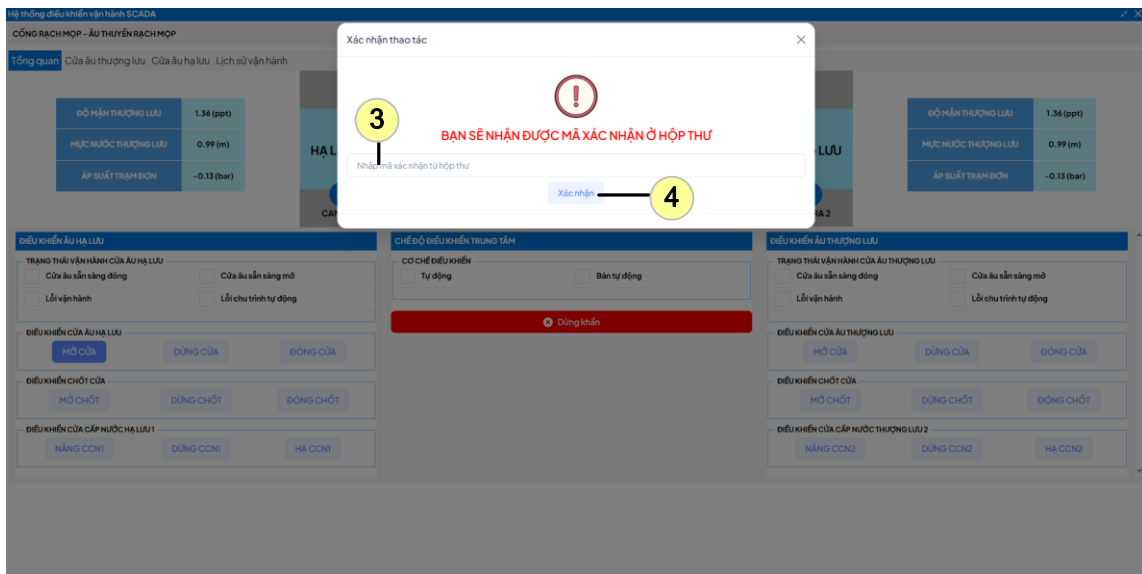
Hệ thống điều khiển vận hành SCADA

CỐNG RẠCH MỌP - ÂU THUYỀN RẠCH MỌP

Tổng quan Cửa âu thượng lưu Cửa âu hạ lưu Lịch sử vận hành

| ĐỘ MẶN THƯỢNG LƯU | 1.36 (ppt) |
|---|---|
| MỰC NƯỚC THƯỢNG LƯU | 0.99 (m) |
| ÁP SUẤT TRẠM ĐƠN | -0.13 (bar) |

HẠ L

CAN

LƯU

A 2

| ĐỘ MẶN THƯỢNG LƯU | 1.36 (ppt) |
|---|---|
| MỰC NƯỚC THƯỢNG LƯU | 0.99 (m) |
| ÁP SUẤT TRẠM ĐƠN | -0.13 (bar) |

Xác nhận thao tác

BẠN SẼ NHẬN ĐƯỢC MÃ XÁC NHẬN Ở HỘP THƯ

3

Nhập mã xác nhận từ hộp thư

Xác nhận

4

ĐIỀU KHIỂN ÂU HẠ LƯU

TRẠNG THÁI VẬN HÀNH CỬA ÂU HẠ LƯU

Cửa âu sẵn sàng đóng Cửa âu sẵn sàng mở

Lỗi vận hành Lỗi chu trình tự động

ĐIỀU KHIỂN CỬA ÂU HẠ LƯU

MỞ CỬA DỪNG CỬA ĐÓNG CỬA

ĐIỀU KHIỂN CHỐT CỬA

MỞ CHỐT DỪNG CHỐT ĐÓNG CHỐT

ĐIỀU KHIỂN CỬA CẤP NƯỚC HẠ LƯU 1

NÂNG CCN1 DỪNG CCN1 HẠ CCN1

CHẾ ĐỘ ĐIỀU KHIỂN TRUNG TÂM

CƠ CHẾ ĐIỀU KHIỂN

Tự động Bán tự động

Dừng khẩn

ĐIỀU KHIỂN ÂU THƯỢNG LƯU

TRẠNG THÁI VẬN HÀNH CỬA ÂU THƯỢNG LƯU

Cửa âu sẵn sàng đóng Cửa âu sẵn sàng mở

Lỗi vận hành Lỗi chu trình tự động

ĐIỀU KHIỂN CỬA ÂU THƯỢNG LƯU

MỞ CỬA DỪNG CỬA ĐÓNG CỬA

ĐIỀU KHIỂN CHỐT CỬA

MỞ CHỐT DỪNG CHỐT ĐÓNG CHỐT

ĐIỀU KHIỂN CỬA CẤP NƯỚC THƯỢNG LƯU 2

NÂNG CCN2 DỪNG CCN2 HẠ CCN2